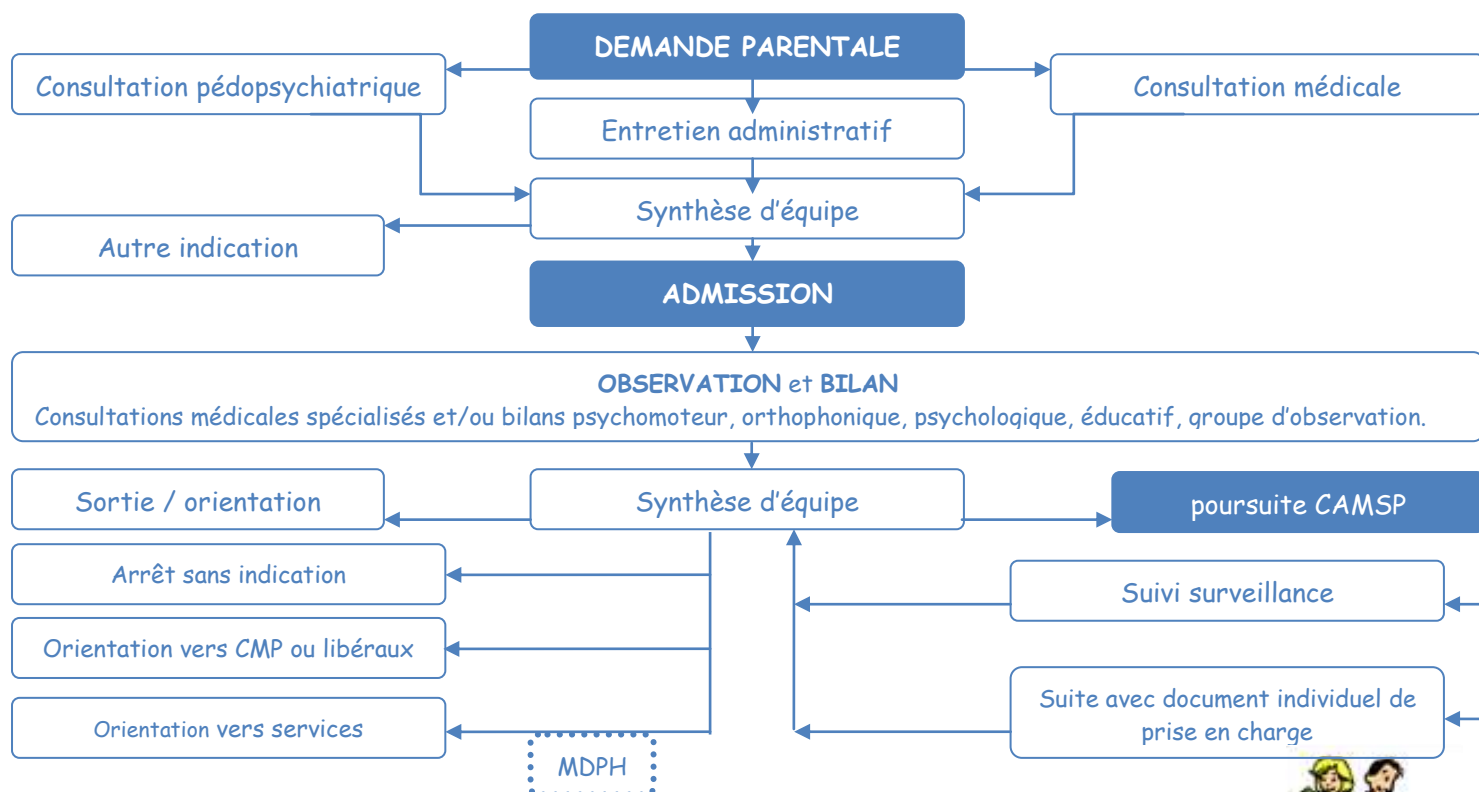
DEMANDE PARENTALE

Consultation pédopsychiatrique

Consultation médicale

Entretien administratif

Synthèse d'équipe

Autre indication

ADMISSION

OBSERVATION et BILAN
Consultations médicales spécialisés et/ou bilans psychomoteur, orthophonique, psychologique, éducatif, groupe d'observation.

Sortie / orientation

Synthèse d'équipe

poursuite CAMSP

Arrêt sans indication

Suivi surveillance

Orientation vers CMP ou libéraux

Suite avec document individuel de prise en charge

Orientation vers services

MDPH